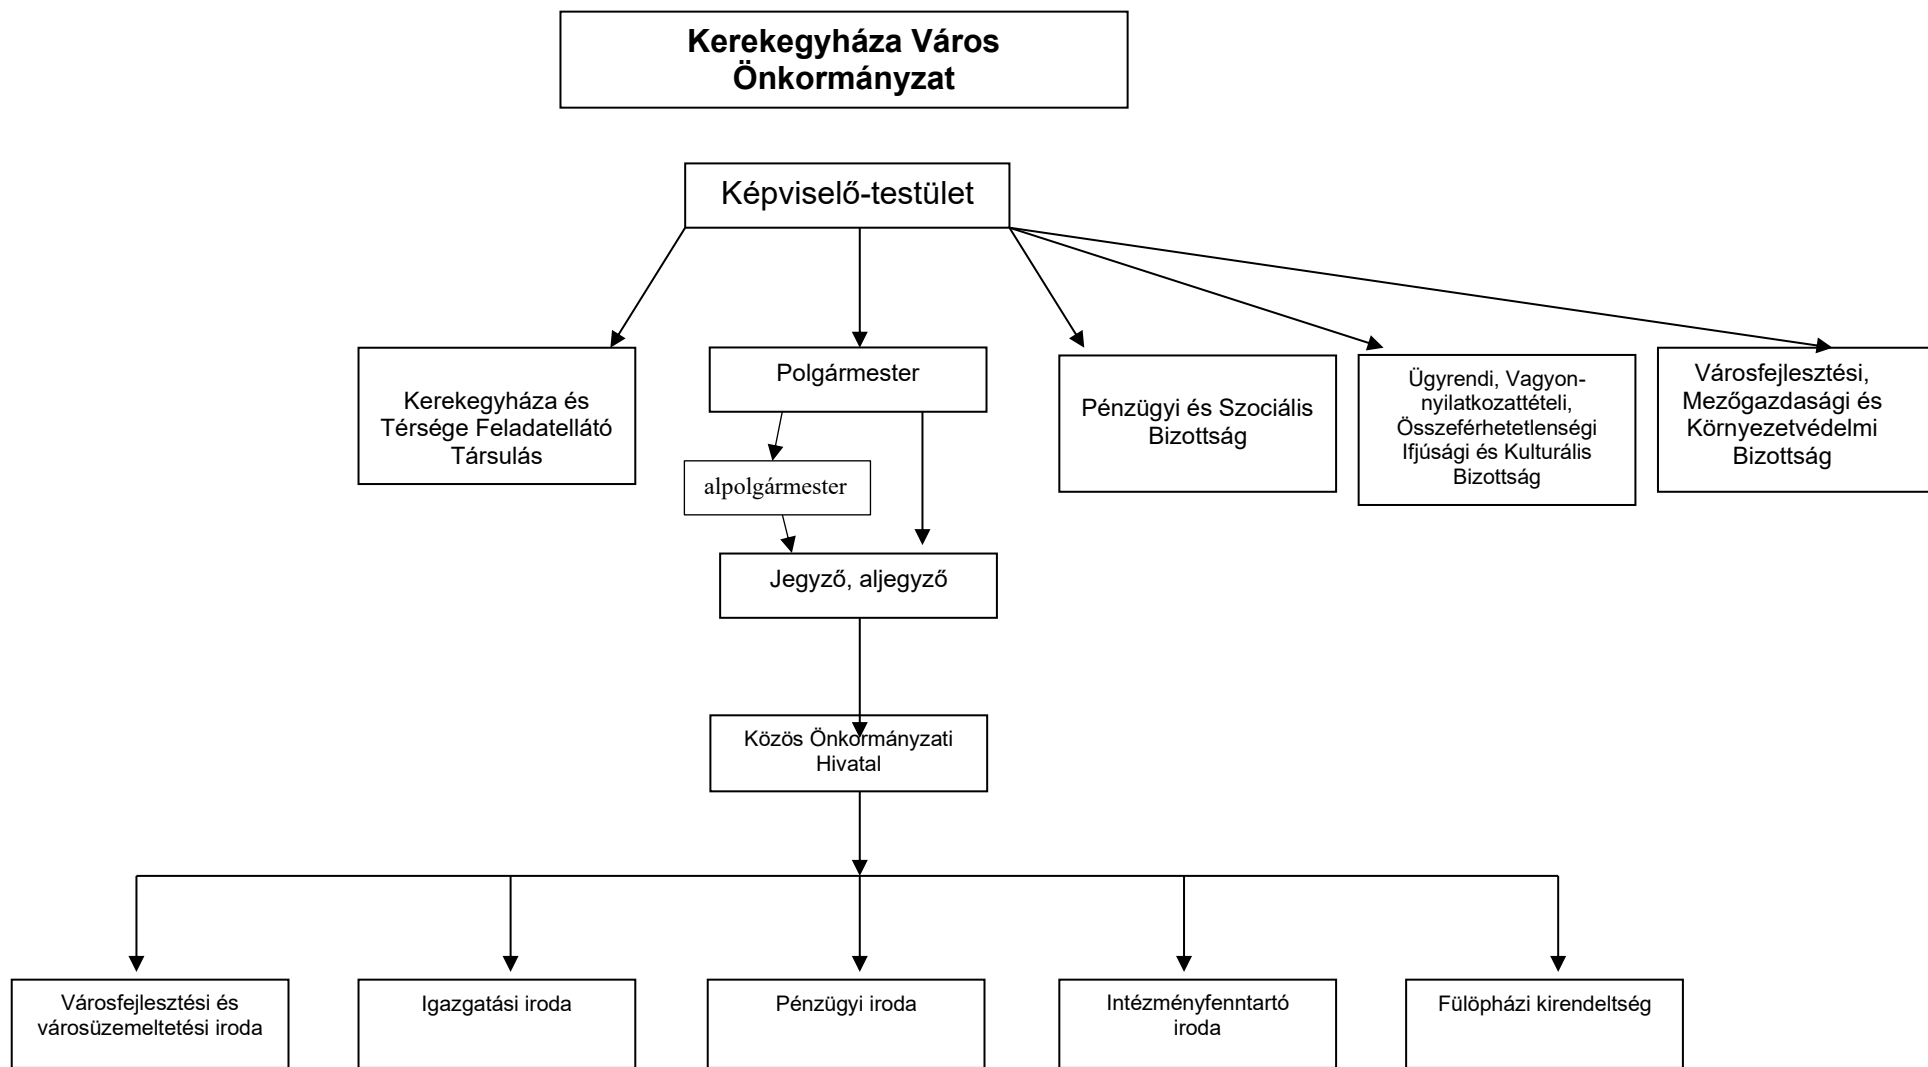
Kerekegyháza Város Önkormányzat

Képviselő-testület

Kerekegyháza és Térsége Feladatellátó Társulás

Polgármester

alpolgármester

Jegyző, aljegyző

Pénzügyi és Szociális Bizottság

Ügyrendi, Vagyon-nyilatkozattételi, Összeférhetetlenségi Ifjúsági és Kulturális Bizottság

Városfejlesztési, Mezőgazdasági és Környezetvédelmi Bizottság

Közös Önkormányzati Hivatal

Városfejlesztési és városüzemeltetési iroda

Igazgatási iroda

Pénzügyi iroda

Intézményfenntartó iroda

Fülöpházi kirendeltség